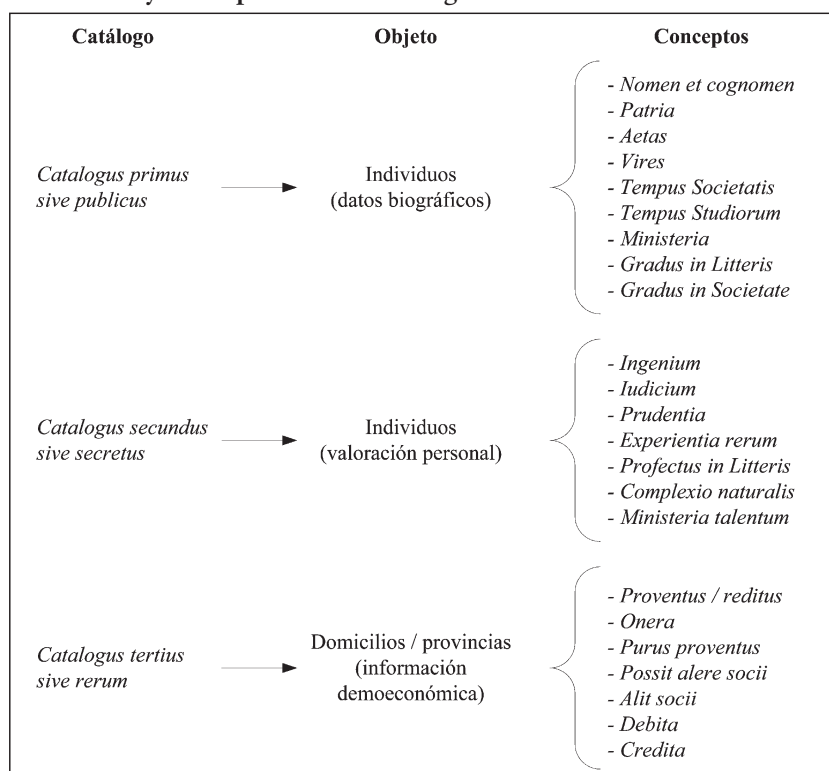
| Catálogo | Objeto | Conceptos |
|---|---|---|
| *Catalogus primus sive publicus* | Individuos (datos biográficos) | - *Nomen et cognomen*<br>- *Patria*<br>- *Aetas*<br>- *Vires*<br>- *Tempus Societatis*<br>- *Tempus Studiorum*<br>- *Ministeria*<br>- *Gradus in Litteris*<br>- *Gradus in Societate* |
| *Catalogus secundus sive secretus* | Individuos (valoración personal) | - *Ingenium*<br>- *Iudicium*<br>- *Prudentia*<br>- *Experientia rerum*<br>- *Profectus in Litteris*<br>- *Complexio naturalis*<br>- *Ministeria talentum* |
| *Catalogus tertius sive rerum* | Domicilios / provincias (información demoeconómica) | - *Proventus / reditus*<br>- *Onera*<br>- *Purus proventus*<br>- *Possit alere socii*<br>- *Alit socii*<br>- *Debita*<br>- *Credita* |